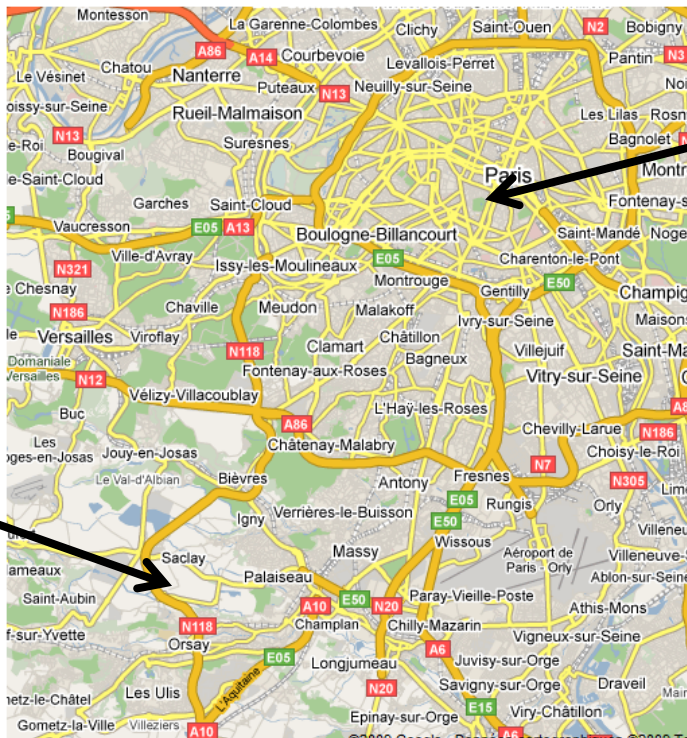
Montesson
La Garenne-Colombes
Clichy
Saint-Ouen
N2
Bobigny
A86
A14
Courbevoie
Levallois-Perret
Pantin
N3
Chatou
Nanterre
Le Vésinet
Puteaux
N13
Neuilly-sur-Seine
oissy-sur-Seine
Rueil-Malmaison
Les Lilas
Rosn
N13
Suresnes
Bagnolet
-Roi
Bougival
Paris
Montr
e-Saint-Cloud
Garches
Saint-Cloud
Fontenay-s
Vaucresson
E05
A13
Boulogne-Billancourt
Saint-Mandé
Noge
Ville-d'Avray
Issy-les-Moulineaux
E05
Charenton-le-Pont
N321
Montrouge
Gentilly
E50
Champig
e Chesnay
Chaville
Meudon
Malakoff
Maisons
N186
Versailles
Viroflay
Châtillon
Ivry-sur-Seine
Villejuif
Saint-Ma
Domaniale
N118
Clamart
Bagneux
Versailles
N12
Fontenay-aux-Roses
Vitry-sur-Seine
Vélizy-Villacoublay
A8
Buc
A86
L'Haÿ-les-Roses
Chevilly-Larue
N186
Les
Châtenay-Malabry
Choisy-le-Roi
oges-en-Josas
Jouy-en-Josas
N7
Bièvres
Fresnes
Le Val-d'Albian
Antony
N305
E05
Rungis
Orly
Igny
Verrières-le-Buisson
E50
Villeneu
Wissous
ameaux
Saclay
Massy
Aéroport de Paris - Orly
Villeneuve-
Palaiseau
Ablon-sur-Seine
Saint-Aubin
E50
N20
Paray-Vieille-Poste
A10
Athis-Mons
f-sur-Yvette
N118
Champlan
Chilly-Mazarin
Vigneux-sur-Seine
Orsay
E05
A6
Longjumeau
Juvisy-sur-Orge
e-le-Châtel
Les Ulis
L'Aquitaine
N20
Savigny-sur-Orge
Draveil
Gometz-la-Ville
Villeziers
A10
Epinay-sur-Orge
E15
Viry-Châtillon
©2009 Google